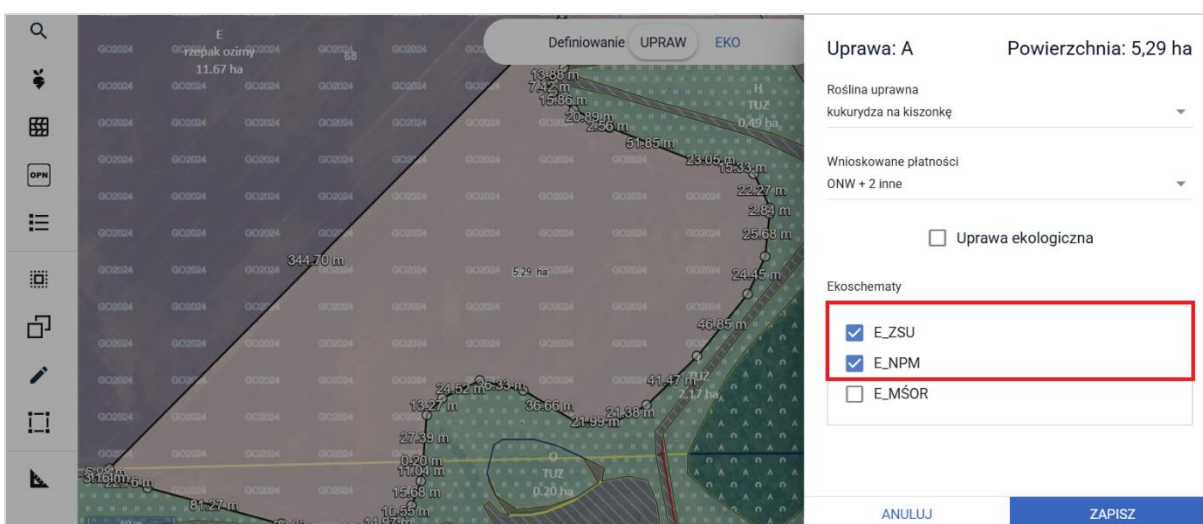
Definiowanie UPRAW EKO

E
rzepak ozimy
11.67 ha

H
TUZ
0.49 ha

13.88 m
7.42 m
15.86 m
20.89 m
2.56 m
51.85 m
23.05 m
18.33 m
22.27 m
2.84 m
25.68 m
344.70 m
5.29 ha
24.45 m
46.85 m
24.52 m
15.33 m
13.27 m
36.66 m
41.47 m
21.38 m
21.99 m
TUZ
2.17 ha
27.39 m
0.20 m
11.04 m
TUZ
0.20 ha
15.68 m
10.55 m
81.27 m
3.16 m

Uprawa: A
Powierzchnia: 5,29 ha

Roślina uprawna
kukurydza na kiszonkę

Wnioskowane płatności
ONW + 2 inne

Uprawa ekologiczna

Ekoschematy

E_ZSU
E_NPM
E_MŚOR

ANULUJ
ZAPISZ